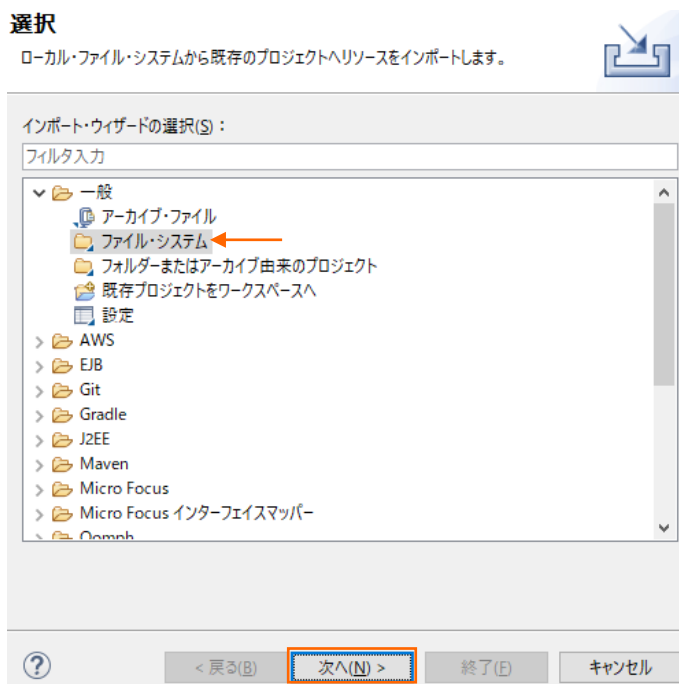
選択

ローカル・ファイル・システムから既存のプロジェクトへリソースをインポートします。

インポート・ウィザードの選択(S)：

フィルタ入力

一般
アーカイブ・ファイル
ファイル・システム
フォルダーまたはアーカイブ由来のプロジェクト
既存プロジェクトをワークスペースへ
設定
AWS
EJB
Git
Gradle
J2EE
Maven
Micro Focus
Micro Focus インターフェイスマッパー
Oomph

?
< 戻る(B)
次へ(N) >
終了(F)
キャンセル